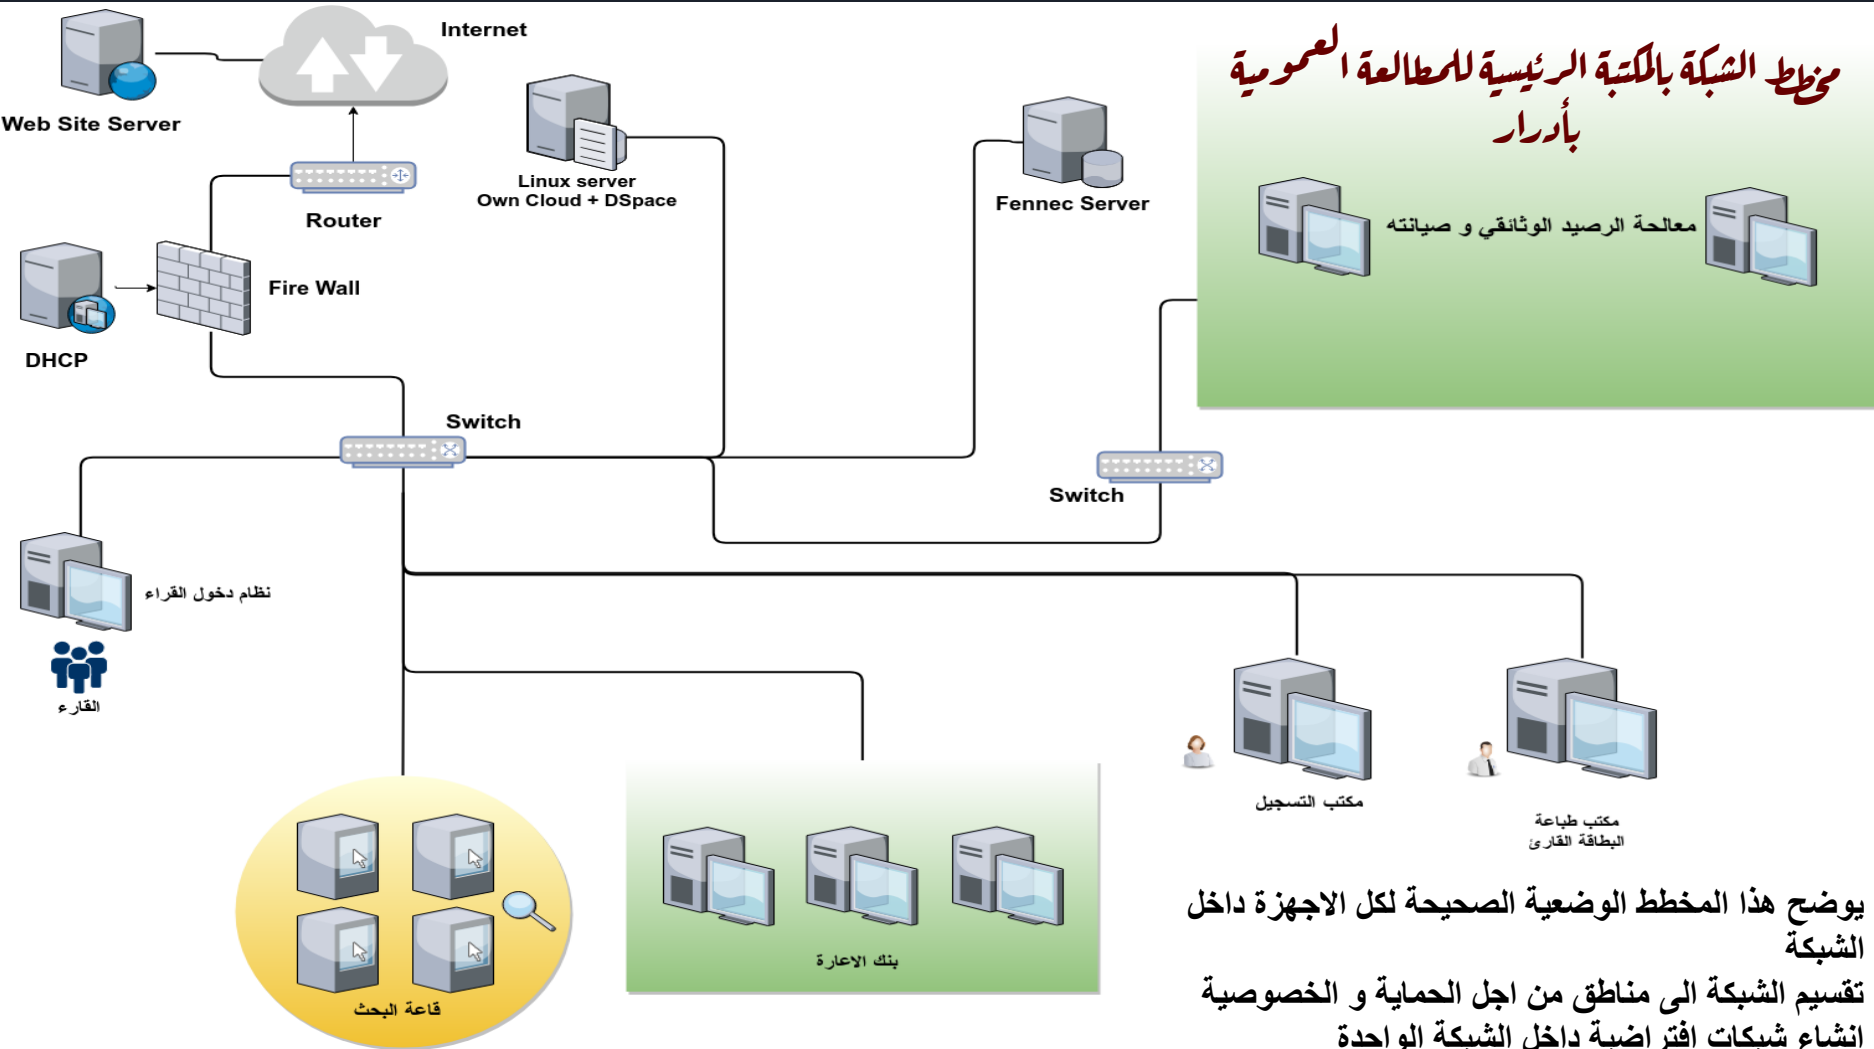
Internet

Web Site Server

Linux server
Own Cloud + DSpace

Fennec Server

مخطط الشبكة بالمكتبة الرئيسية للمطالعة العمومية بأدرار

Router

معالحة الرصيد الوثائقي و صيانته

Fire Wall

DHCP

Switch

Switch

نظام دخول القراء

القراء

مكتب التسجيل

مكتب طباعة البطاقة القارئ

يوضح هذا المخطط الوضعية الصحيحة لكل الاجهزة داخل الشبكة

بنك الاعارة

تقسيم الشبكة الى مناطق من اجل الحماية و الخصوصية

قاعة البحث

انشاء شبكات افتراضية داخل الشبكة الواحدة